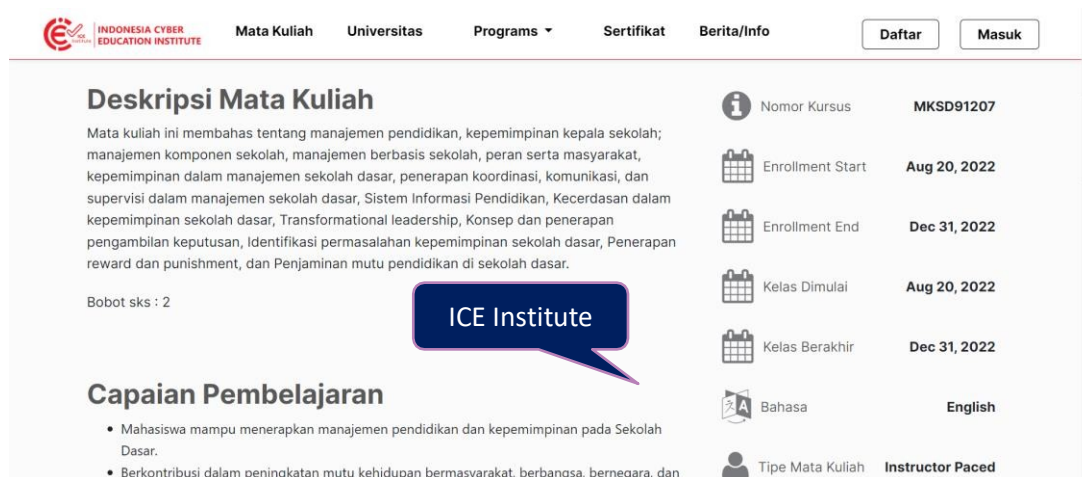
INDONESIA CYBER EDUCATION INSTITUTE

Mata Kuliah Universitas Programs Sertifikat Berita/Info Daftar Masuk

Deskripsi Mata Kuliah

Mata kuliah ini membahas tentang manajemen pendidikan, kepemimpinan kepala sekolah; manajemen komponen sekolah, manajemen berbasis sekolah, peran serta masyarakat, kepemimpinan dalam manajemen sekolah dasar, penerapan koordinasi, komunikasi, dan supervisi dalam manajemen sekolah dasar, Sistem Informasi Pendidikan, Kecerdasan dalam kepemimpinan sekolah dasar, Transformational leadership, Konsep dan penerapan pengambilan keputusan, Identifikasi permasalahan kepemimpinan sekolah dasar, Penerapan reward dan punishment, dan Penjaminan mutu pendidikan di sekolah dasar.

Bobot sks : 2

ICE Institute

Capaian Pembelajaran

• Mahasiswa mampu menerapkan manajemen pendidikan dan kepemimpinan pada Sekolah Dasar.
• Berkontribusi dalam peningkatan mutu kehidupan bermasyarakat, berbangsa, bernegara, dan

| | |
|---|---|
| Nomor Kursus | MKSD91207 |
| Enrollment Start | Aug 20, 2022 |
| Enrollment End | Dec 31, 2022 |
| Kelas Dimulai | Aug 20, 2022 |
| Kelas Berakhir | Dec 31, 2022 |
| Bahasa | English |
| Tipe Mata Kuliah | Instructor Paced |